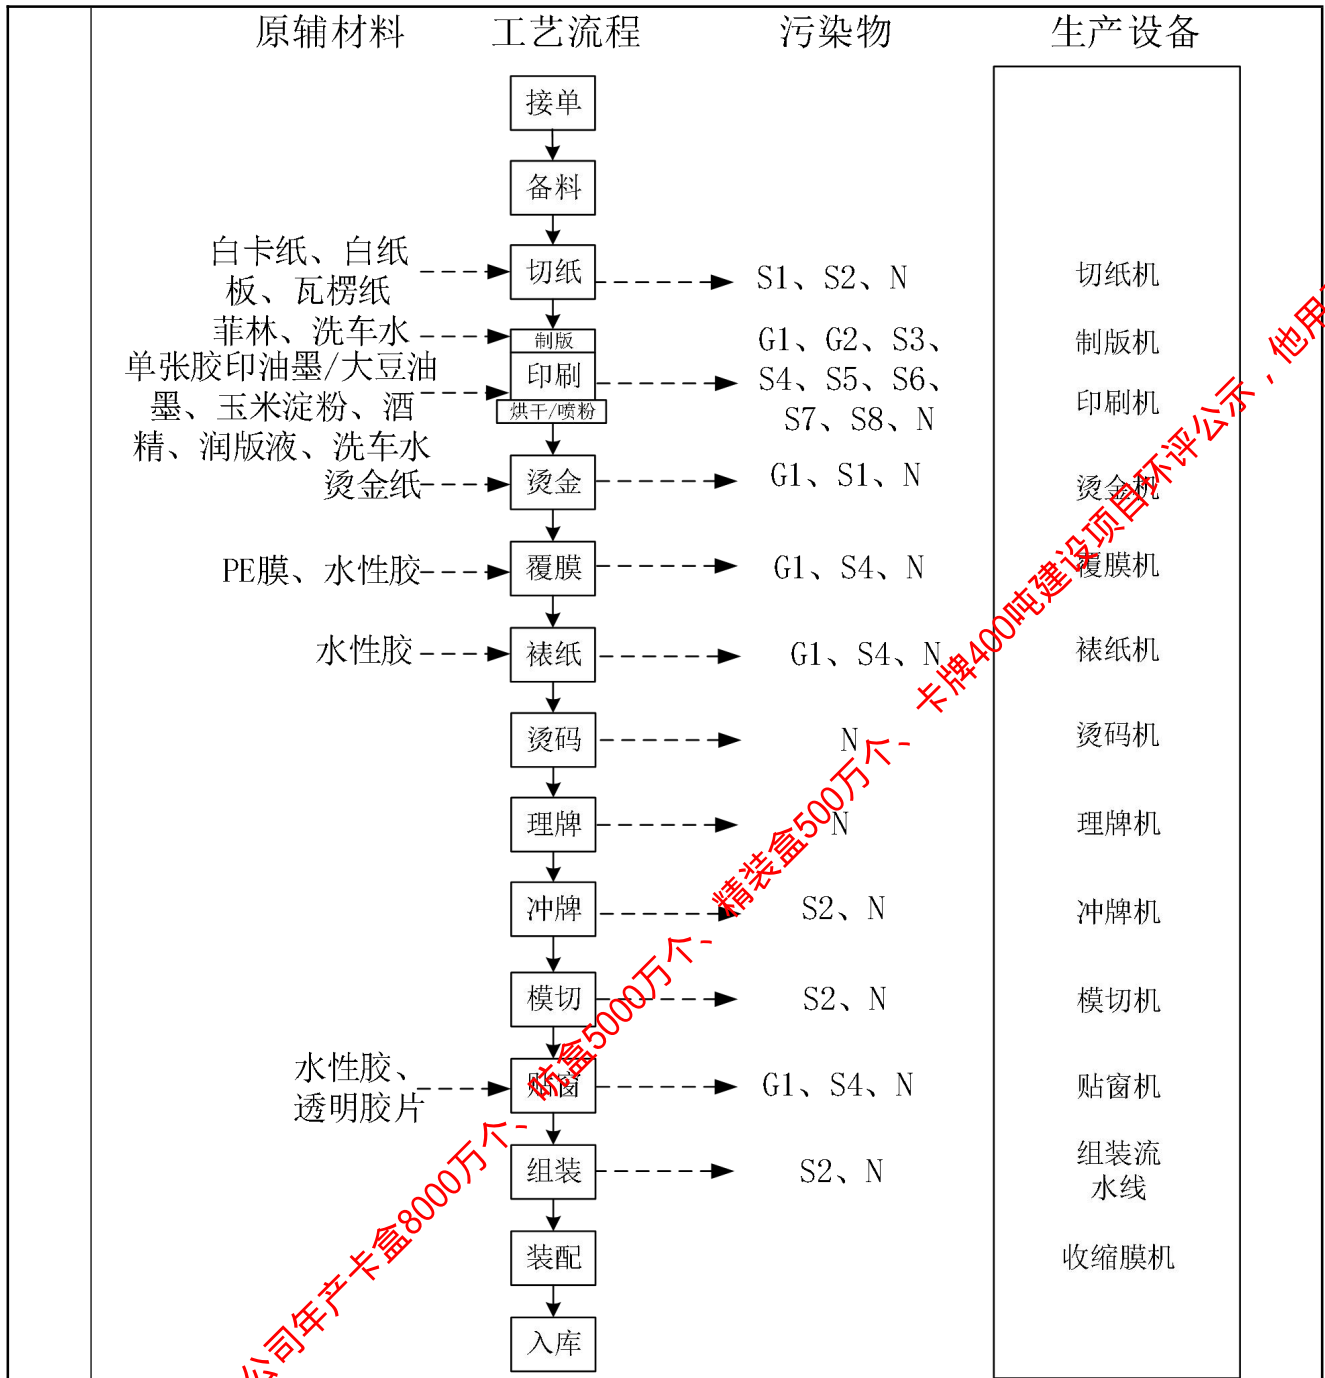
原辅材料 工艺流程 污染物 生产设备

接单

备料

白卡纸、白纸板、瓦楞纸 切纸 S1、S2、N 切纸机

菲林、洗车水 制版 制版机

单张胶印油墨/大豆油墨、玉米淀粉、酒精、润版液、洗车水 印刷 烘干/喷粉 G1、G2、S3、S4、S5、S6、S7、S8、N 印刷机

烫金纸 烫金 G1、S1、N 烫金机

PE膜、水性胶 覆膜 G1、S4、N 覆膜机

水性胶 裱纸 G1、S4、N 裱纸机

烫码 N 烫码机

理牌 N 理牌机

冲牌 S2、N 冲牌机

模切 S2、N 模切机

水性胶、透明胶片 贴窗 G1、S4、N 贴窗机

组装 S2、N 组装流水线

装配 收缩膜机

入库

公司年产卡盒8000万个、纸盒5000万个、精装盒500万个、卡牌400吨建设项目环评公示，他用